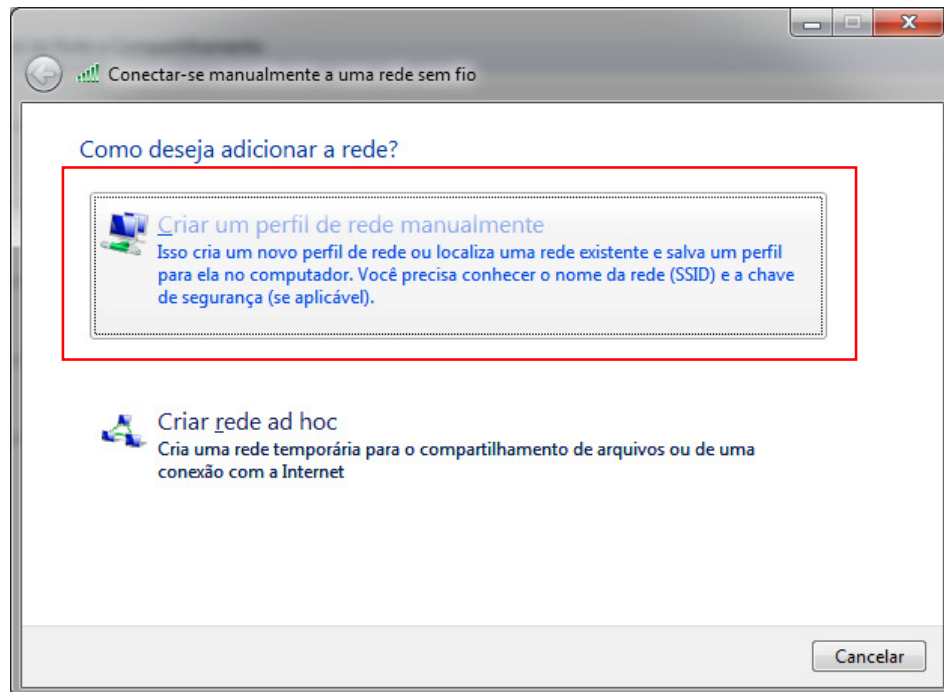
Conectar-se manualmente a uma rede sem fio

Como deseja adicionar a rede?

Criar um perfil de rede manualmente
Isso cria um novo perfil de rede ou localiza uma rede existente e salva um perfil para ela no computador. Você precisa conhecer o nome da rede (SSID) e a chave de segurança (se aplicável).

Criar rede ad hoc
Cria uma rede temporária para o compartilhamento de arquivos ou de uma conexão com a Internet

Cancelar